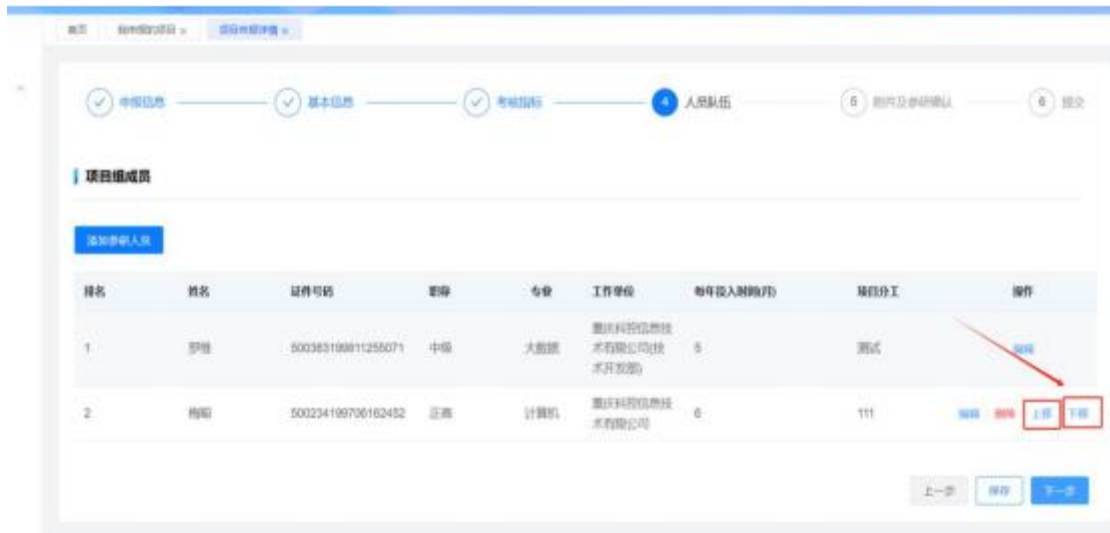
首页 | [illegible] × | 项目申报详情 ×

申报信息 — 基本信息 — 考核指标 — 4 人员队伍 — 5 附件及承诺确认 — 6 提交

项目组成员

添加参研人员

| 排名 | 姓名 | 证件号码 | 职称 | 专业 | 工作单位 | 每年投入时间(月) | 项目分工 | 操作 |
|---|---|---|---|---|---|---|---|---|
| 1 | 罗维 | 500383199811255071 | 中级 | 大数据 | 重庆科技信息技术有限公司(技术开发部) | 5 | 测试 | 编辑 |
| 2 | 梅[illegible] | 500234199706162452 | 正高 | 计算机 | 重庆科技信息技术有限公司 | 6 | 111 | 编辑 删除 上移 下移 |

上一步 保存 下一步